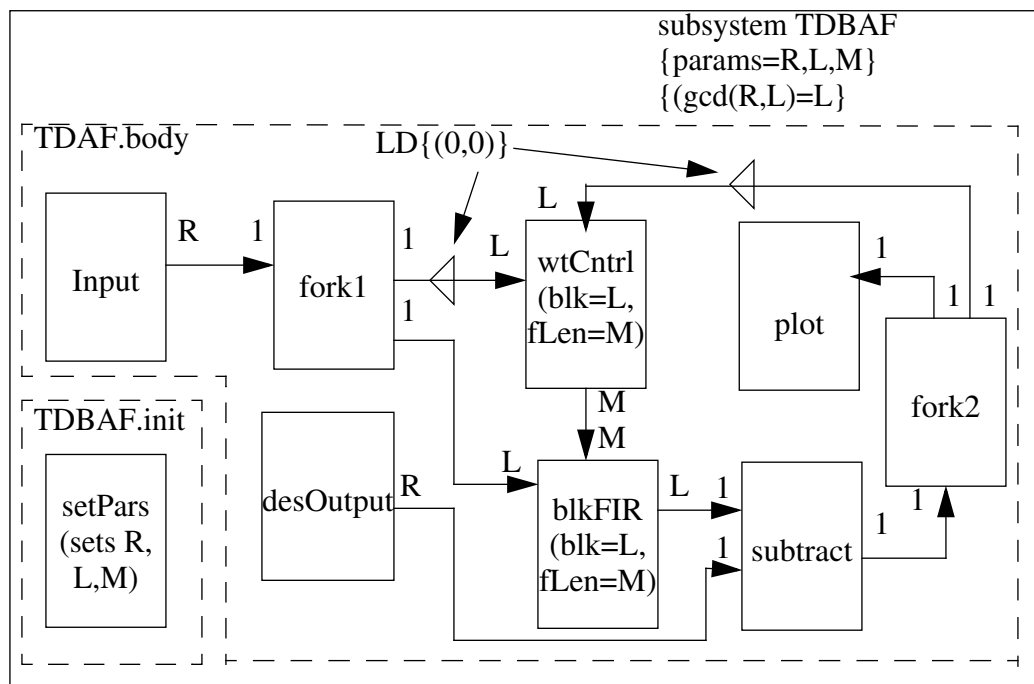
subsystem TDBAF
{params=R,L,M}
{(gcd(R,L)=L}

TDAF.body

LD{(0,0)}

L

R 1

Input

fork1

1

1

L

wtCntrl (blk=L, fLen=M)

1

plot

1 1

fork2

M
M

TDBAF.init

setPars (sets R, L,M)

desOutput

R

L

blkFIR (blk=L, fLen=M)

L 1

1

subtract

1

1